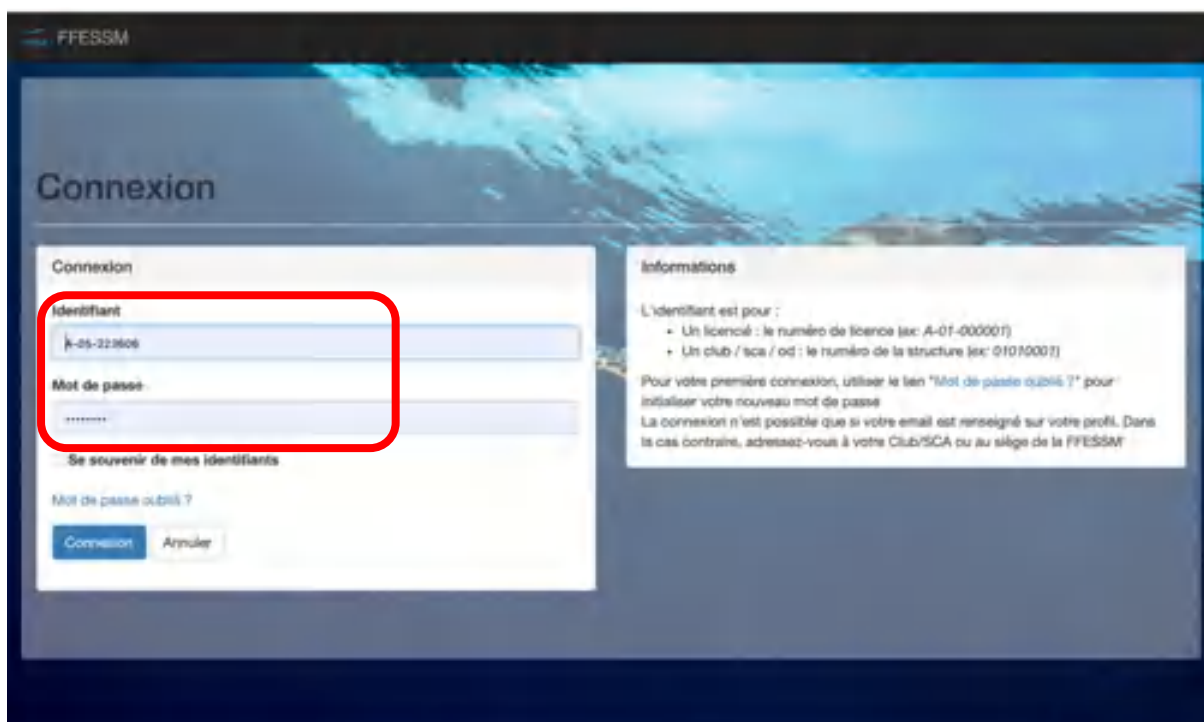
FFESSM

Connexion

Connexion

Identifiant

A-05-223606

Mot de passe

Se souvenir de mes identifiants

Mot de passe oublié ?

Connexion Annuler

Informations

L'identifiant est pour :

- Un licencié : le numéro de licence (ex: A-01-000001)
- Un club / sca / od : le numéro de la structure (ex: 01010001)

Pour votre première connexion, utiliser le lien "Mot de passe oublié ?" pour initialiser votre nouveau mot de passe
La connexion n'est possible que si votre email est renseigné sur votre profil. Dans le cas contraire, adressez-vous à votre Club/SCA ou au siège de la FFESSM